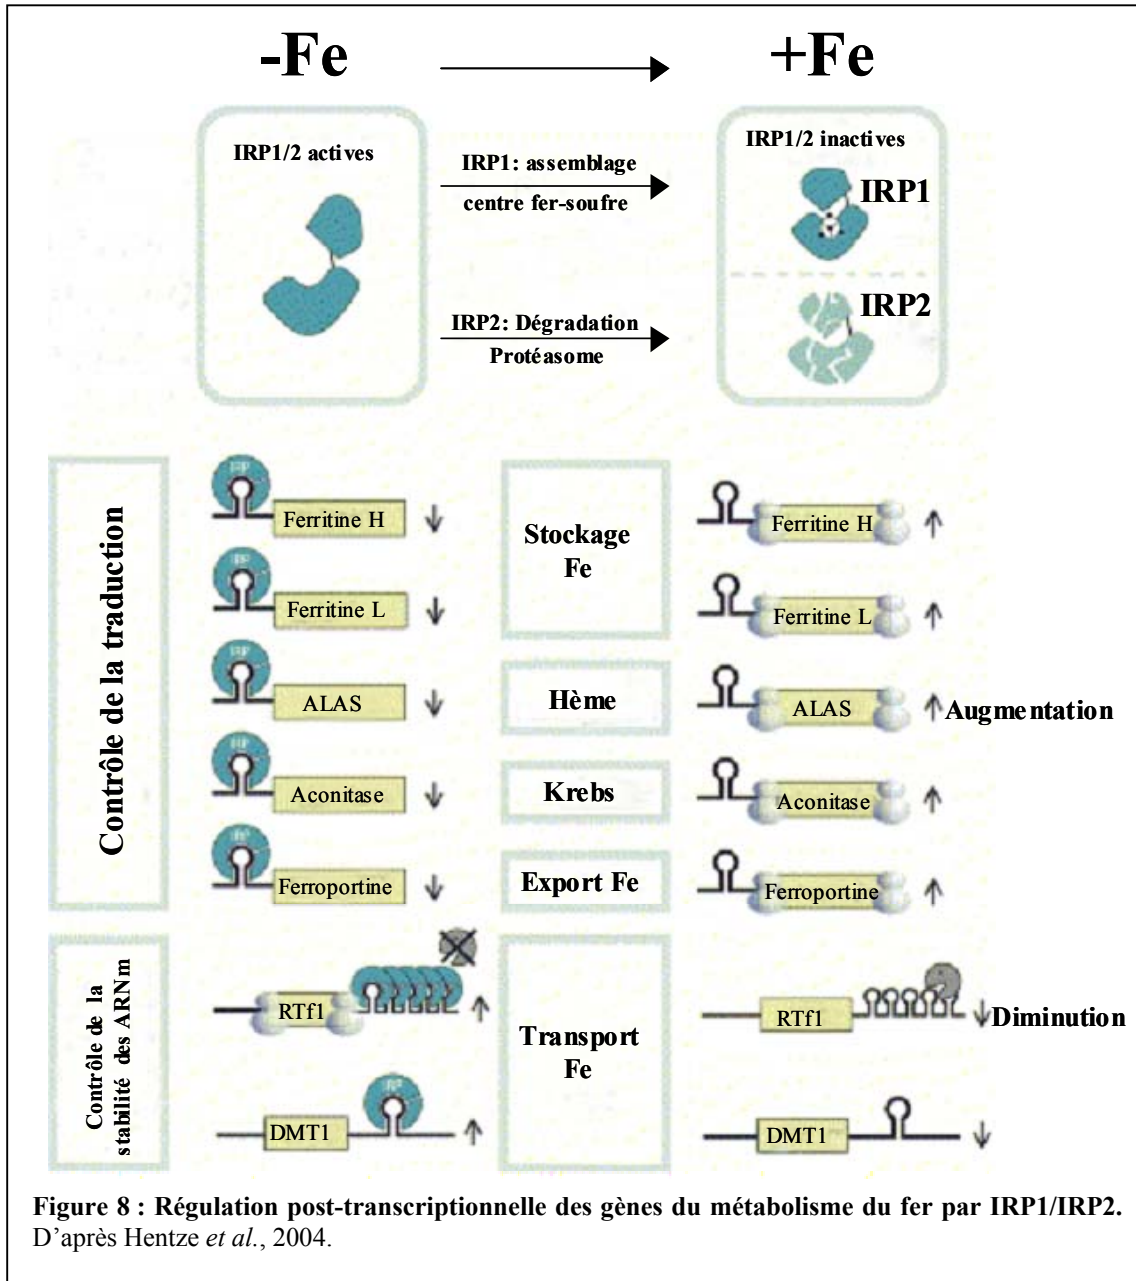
-Fe

+Fe

IRP1/2 actives

IRP1: assemblage centre fer-soufre

IRP1/2 inactives

IRP1

IRP2: Dégradation Protéasome

IRP2

Contrôle de la traduction

Ferritine H ↓

Stockage Fe

Ferritine H ↑

Ferritine L ↓

Ferritine L ↑

ALAS ↓

Hème

ALAS ↑ Augmentation

Aconitase ↓

Krebs

Aconitase ↑

Ferroportine ↓

Export Fe

Ferroportine ↑

Contrôle de la stabilité des ARNm

RTf1 ↑

Transport Fe

RTf1 ↓ Diminution

DMT1 ↑

DMT1 ↓

Figure 8 : Régulation post-transcriptionnelle des gènes du métabolisme du fer par IRP1/IRP2. D'après Hentze *et al.*, 2004.